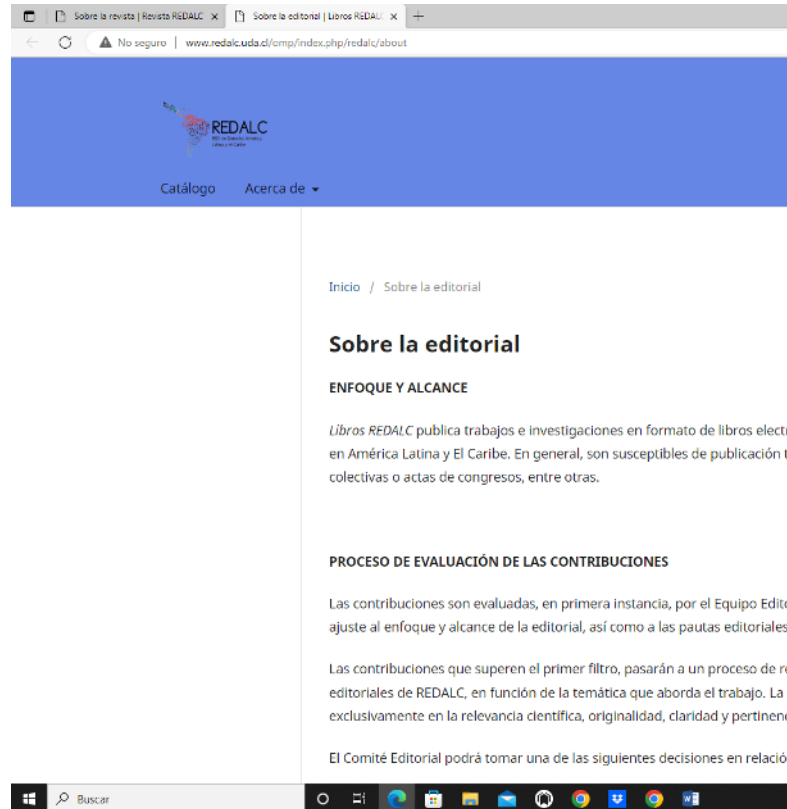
Sobre la revista | Revista REDALC ×
Sobre la editorial | Libros REDALC ×
+

No seguro | www.redalc.uda.cl/omp/index.php/redalc/about

REDALC
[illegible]

Catálogo
Acerca de

Inicio / Sobre la editorial

Sobre la editorial

ENFOQUE Y ALCANCE

Libros REDALC publica trabajos e investigaciones en formato de libros electr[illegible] en América Latina y El Caribe. En general, son susceptibles de publicación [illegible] colectivas o actas de congresos, entre otras.

PROCESO DE EVALUACIÓN DE LAS CONTRIBUCIONES

Las contribuciones son evaluadas, en primera instancia, por el Equipo Edit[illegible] ajuste al enfoque y alcance de la editorial, así como a las pautas editoriales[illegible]

Las contribuciones que superen el primer filtro, pasarán a un proceso de r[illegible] editoriales de REDALC, en función de la temática que aborda el trabajo. La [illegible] exclusivamente en la relevancia científica, originalidad, claridad y pertinen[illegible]

El Comité Editorial podrá tomar una de las siguientes decisiones en relació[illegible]

Buscar